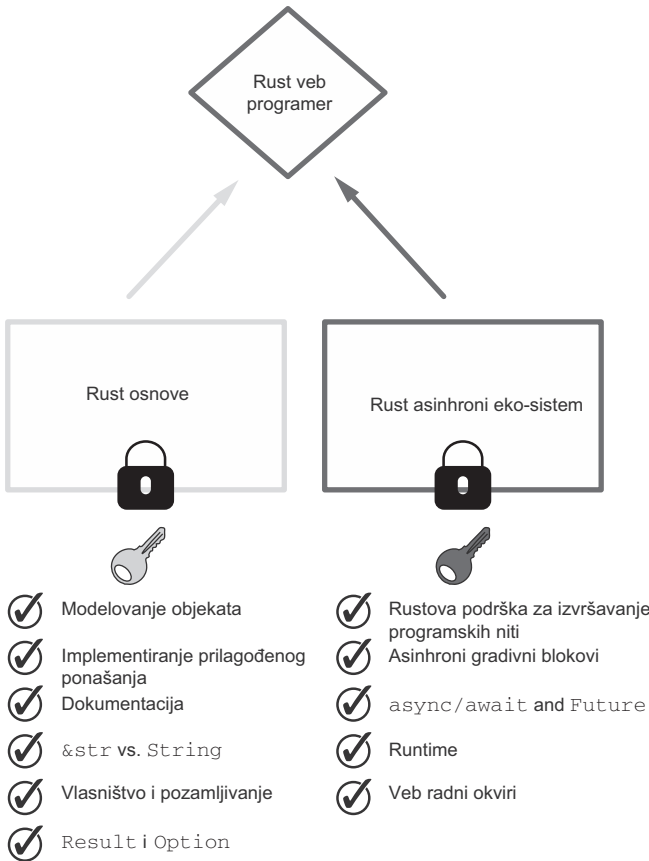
Rust veb programer

Rust osnove

Rust asinhroni eko-sistem

Modelovanje objekata

Implementiranje prilagođenog ponašanja

Dokumentacija

&str vs. String

Vlasništvo i pozamljivanje

Result i Option

Rustova podrška za izvršavanje programskih niti

Asinhroni gradivni blokovi

async/await and Future

Runtime

Veb radni okviri